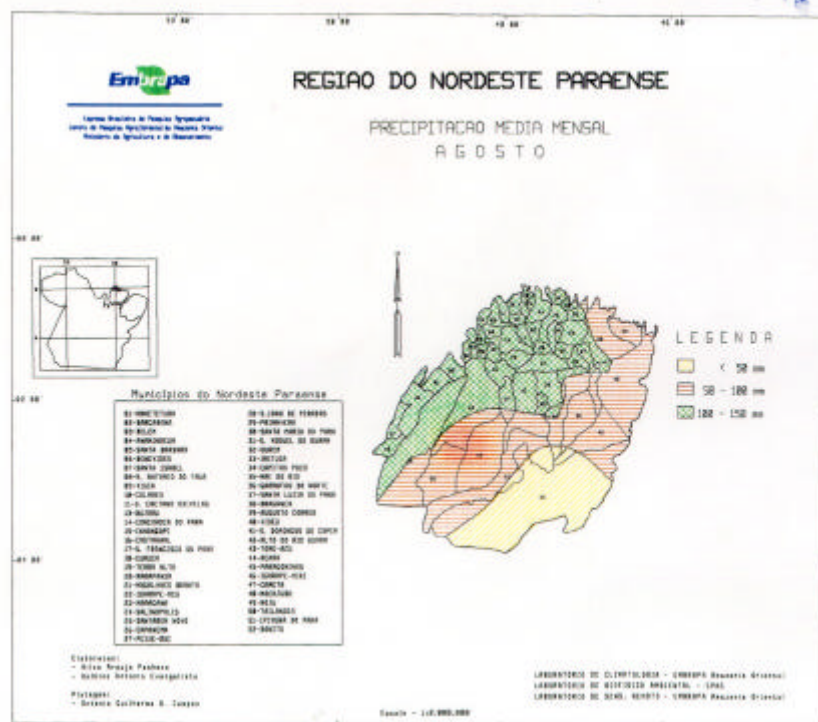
Embrapa

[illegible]

REGIAO DO NORDESTE PARAENSE

PRECIPITACAO MEDIA MENSAL
AGOSTO

LEGENDA
< 50 mm
50 - 100 mm
100 - 150 mm

Municipios do Nordeste Paraense

01-ANANINDEUA
02-BARCARENA
03-BELEM
04-MARITUBA
05-SANTA BARBARA
06-BENEVIDES
07-SANTA IZABEL
08-S. ANTONIO DO TAUA
09-VIGIA
10-COLARES
11-S. CAETANO ODIVELAS
12-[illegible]
13-CONCORDIA DO PARA
14-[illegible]
15-CASTANHAL
16-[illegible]
17-S. FRANCISCO DO PARA
18-CURUCA
19-TERRA ALTA
20-MARAPANIM
21-MAGALHAES BARATA
22-IGARAPE-ACU
23-MARACANA
24-SALINOPOLIS
25-SANTAREM NOVO
26-CAPANEMA
27-PEIXE-BOI
28-S.JOAO DE PIRABAS
29-PRIMAVERA
30-SANTA MARIA DO PARA
31-S. MIGUEL DO GUAMA
32-OUREM
33-IRITUIA
34-CAPITAO POCO
35-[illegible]
36-GARRAFAO DO NORTE
37-SANTA LUZIA DO PARA
38-BRAGANCA
39-AUGUSTO CORREA
40-VISEU
41-S. DOMINGOS DO CAPIM
42-ALTO DO RIO GUAMA
43-TOME-ACU
44-ACARA
45-PARAGOMINAS
46-IGARAPE-MIRI
47-CAMETA
48-MOCAJUBA
49-MOJU
50-TAILANDIA
51-IPIXUNA DO PARA
52-BAIAO

Elaboracao:
- Alice Araujo Pacheco
- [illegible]

Plotagem:
- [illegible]

Escala - 1:2.000.000

LABORATORIO DE CLIMATOLOGIA - EMBRAPA Amazonia Oriental
LABORATORIO DE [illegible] AMBIENTAL - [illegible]
LABORATORIO DE SENS. REMOTO - EMBRAPA Amazonia Oriental